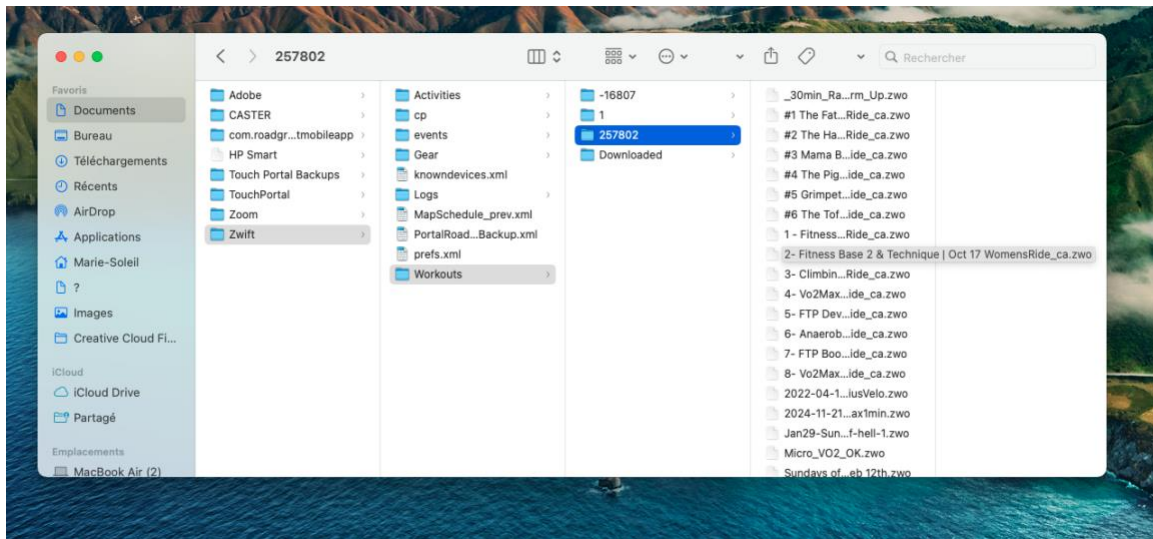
257802

Rechercher

Favoris
Documents
Bureau
Téléchargements
Récents
AirDrop
Applications
Marie-Soleil
?
Images
Creative Cloud Fi...

iCloud
iCloud Drive
Partagé

Emplacements
MacBook Air (2)

Adobe
CASTER
com.roadgr...tmobileapp
HP Smart
Touch Portal Backups
TouchPortal
Zoom
Zwift

Activities
cp
events
Gear
knowndevices.xml
Logs
MapSchedule_prev.xml
PortalRoad...Backup.xml
prefs.xml
Workouts

-16807
1
257802
Downloaded

_30min_Ra...rm_Up.zwo
#1 The Fat...Ride_ca.zwo
#2 The Ha...Ride_ca.zwo
#3 Mama B...ide_ca.zwo
#4 The Pig...ide_ca.zwo
#5 Grimpet...ide_ca.zwo
#6 The Tof...ide_ca.zwo
1 - Fitness...Ride_ca.zwo
2- Fitness Base 2 & Technique | Oct 17 WomensRide_ca.zwo
3- Climbin...Ride_ca.zwo
4- Vo2Max...ide_ca.zwo
5- FTP Dev...ide_ca.zwo
6- Anaerob...ide_ca.zwo
7- FTP Boo...ide_ca.zwo
8- Vo2Max...ide_ca.zwo
2022-04-1...iusVelo.zwo
2024-11-21...ax1min.zwo
Jan29-Sun...f-hell-1.zwo
Micro_VO2_OK.zwo
Sundays of...eb 12th.zwo